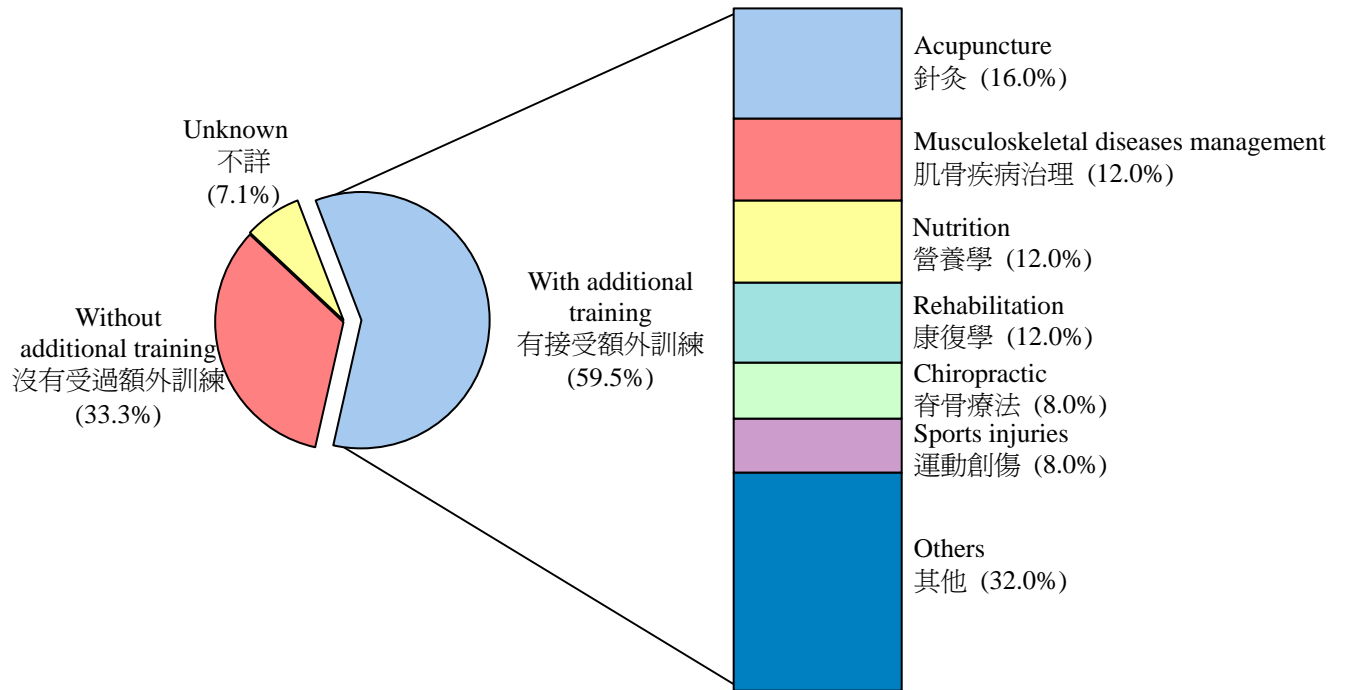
Unknown
不詳
(7.1%)

Without additional training
沒有受過額外訓練
(33.3%)

With additional training
有接受額外訓練
(59.5%)

Acupuncture
針灸 (16.0%)

Musculoskeletal diseases management
肌骨疾病治理 (12.0%)

Nutrition
營養學 (12.0%)

Rehabilitation
康復學 (12.0%)

Chiropractic
脊骨療法 (8.0%)

Sports injuries
運動創傷 (8.0%)

Others
其他 (32.0%)